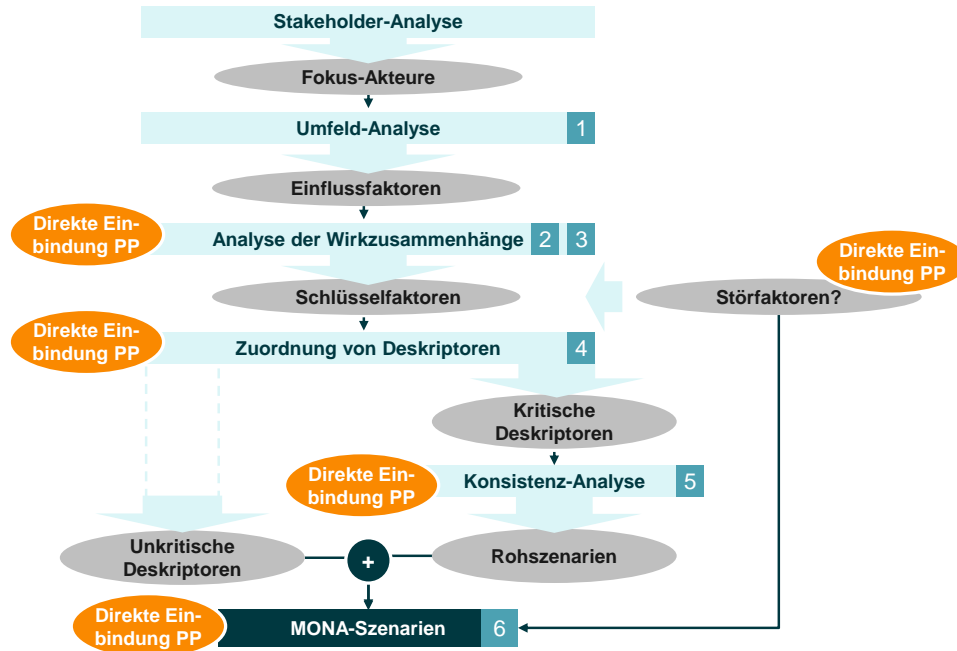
Stakeholder-Analyse

Fokus-Akteure

Umfeld-Analyse 1

Einflussfaktoren

Direkte Einbindung PP

Analyse der Wirkzusammenhänge 2 3

Direkte Einbindung PP

Schlüsselfaktoren

Störfaktoren?

Direkte Einbindung PP

Zuordnung von Deskriptoren 4

Kritische Deskriptoren

Direkte Einbindung PP

Konsistenz-Analyse 5

Unkritische Deskriptoren

+

Rohszenarien

Direkte Einbindung PP

MONA-Szenarien 6